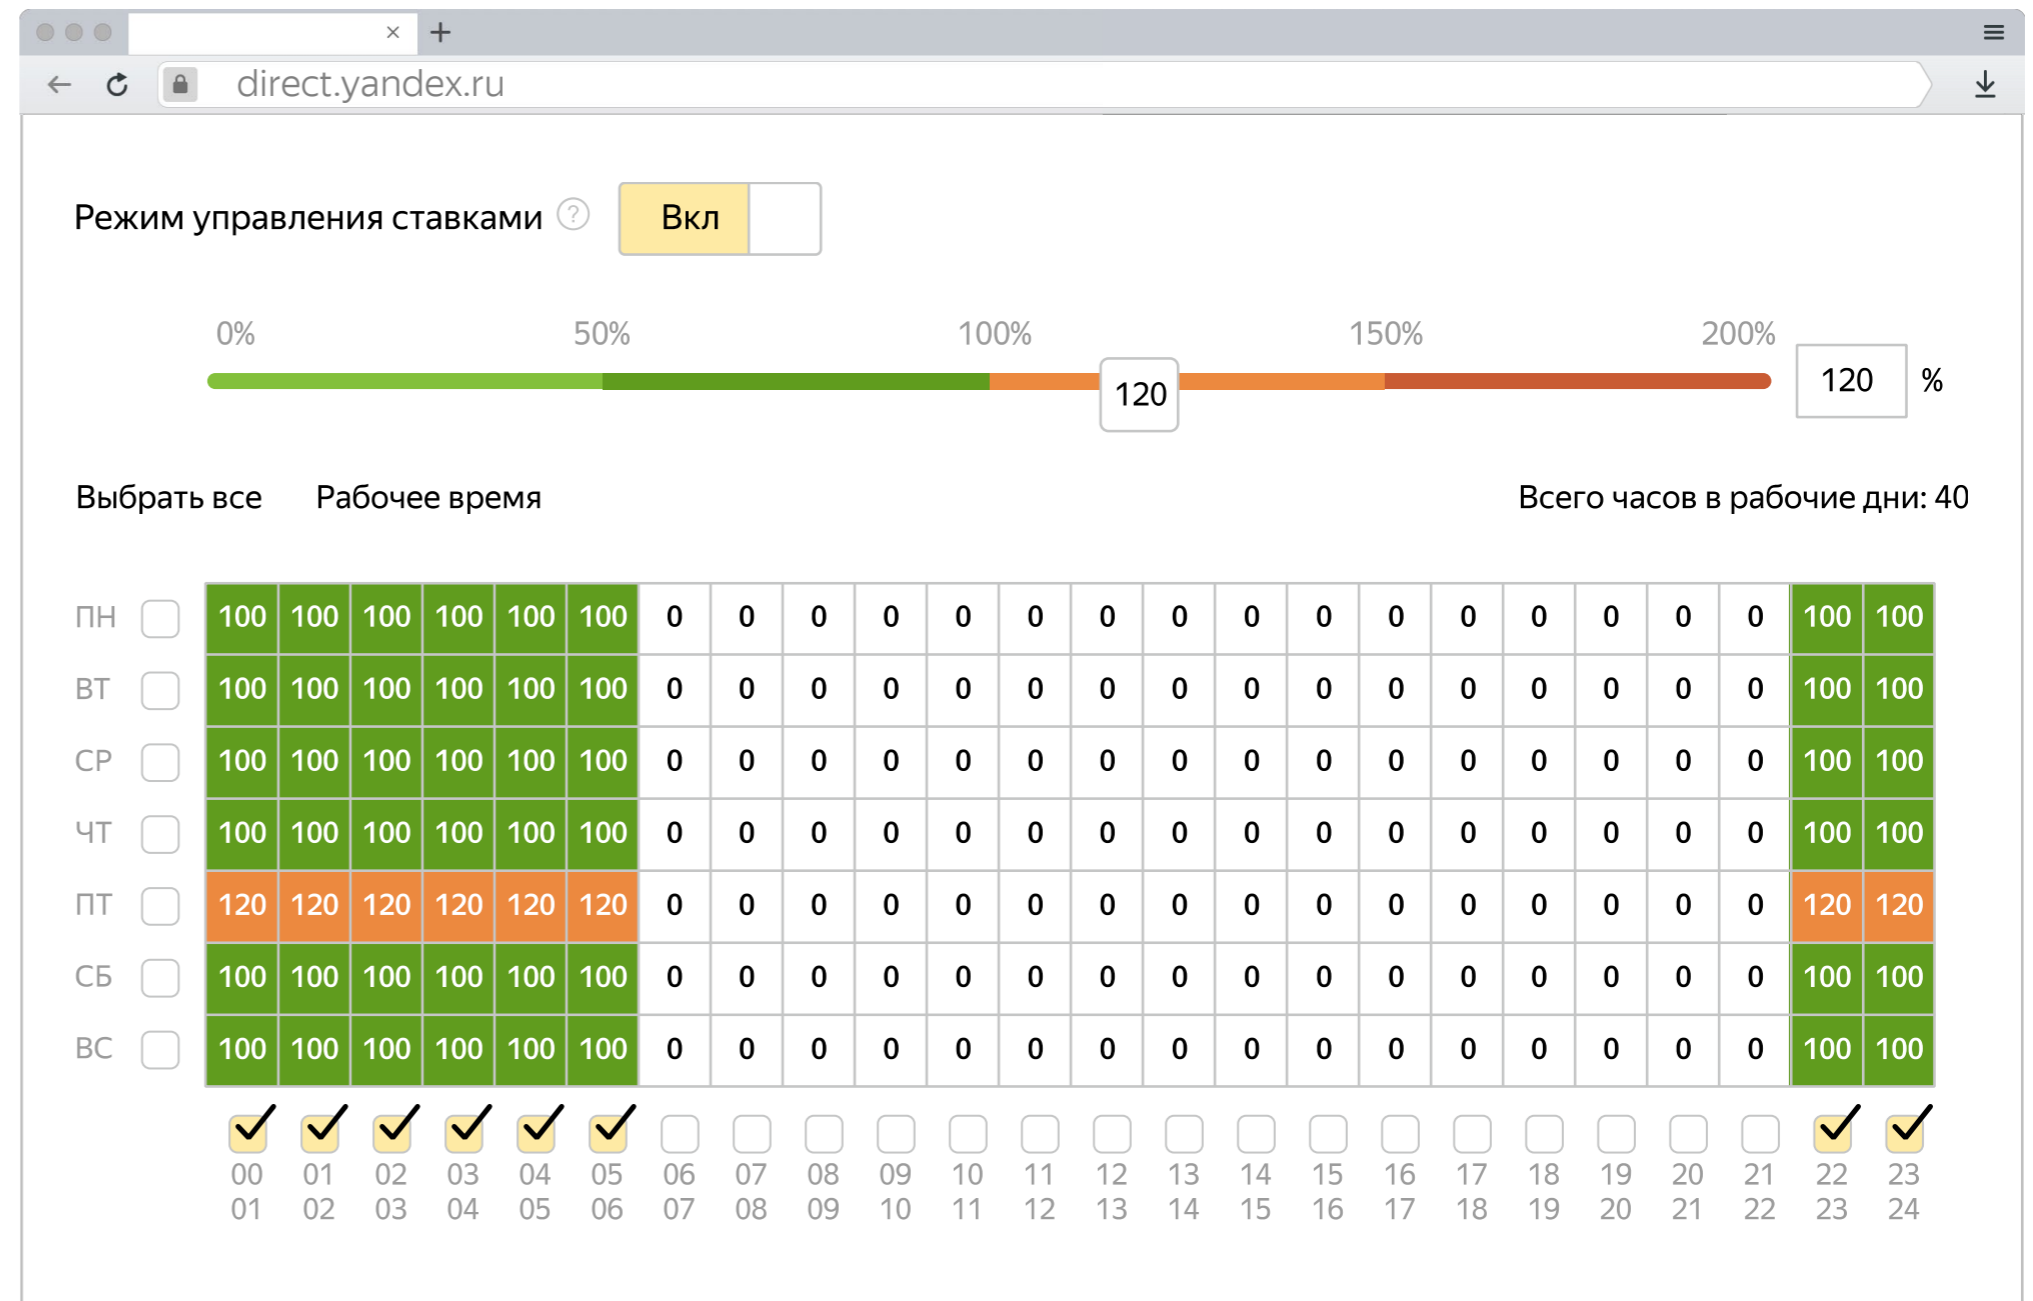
direct.yandex.ru

Режим управления ставками ? Вкл

0% 50% 100% 150% 200%

120 120 %

Выбрать все Рабочее время Всего часов в рабочие дни: 40

| | | | | | | | | | | | | | | | | | | | | | | | | | |
|---|---|---|---|---|---|---|---|---|---|---|---|---|---|---|---|---|---|---|---|---|---|---|---|---|---|
| ПН | | 100 | 100 | 100 | 100 | 100 | 100 | 0 | 0 | 0 | 0 | 0 | 0 | 0 | 0 | 0 | 0 | 0 | 0 | 0 | 0 | 0 | 0 | 100 | 100 |
| ВТ | | 100 | 100 | 100 | 100 | 100 | 100 | 0 | 0 | 0 | 0 | 0 | 0 | 0 | 0 | 0 | 0 | 0 | 0 | 0 | 0 | 0 | 0 | 100 | 100 |
| СР | | 100 | 100 | 100 | 100 | 100 | 100 | 0 | 0 | 0 | 0 | 0 | 0 | 0 | 0 | 0 | 0 | 0 | 0 | 0 | 0 | 0 | 0 | 100 | 100 |
| ЧТ | | 100 | 100 | 100 | 100 | 100 | 100 | 0 | 0 | 0 | 0 | 0 | 0 | 0 | 0 | 0 | 0 | 0 | 0 | 0 | 0 | 0 | 0 | 100 | 100 |
| ПТ | | 120 | 120 | 120 | 120 | 120 | 120 | 0 | 0 | 0 | 0 | 0 | 0 | 0 | 0 | 0 | 0 | 0 | 0 | 0 | 0 | 0 | 0 | 120 | 120 |
| СБ | | 100 | 100 | 100 | 100 | 100 | 100 | 0 | 0 | 0 | 0 | 0 | 0 | 0 | 0 | 0 | 0 | 0 | 0 | 0 | 0 | 0 | 0 | 100 | 100 |
| ВС | | 100 | 100 | 100 | 100 | 100 | 100 | 0 | 0 | 0 | 0 | 0 | 0 | 0 | 0 | 0 | 0 | 0 | 0 | 0 | 0 | 0 | 0 | 100 | 100 |
| | | 00 01 | 01 02 | 02 03 | 03 04 | 04 05 | 05 06 | 06 07 | 07 08 | 08 09 | 09 10 | 10 11 | 11 12 | 12 13 | 13 14 | 14 15 | 15 16 | 16 17 | 17 18 | 18 19 | 19 20 | 20 21 | 21 22 | 22 23 | 23 24 |